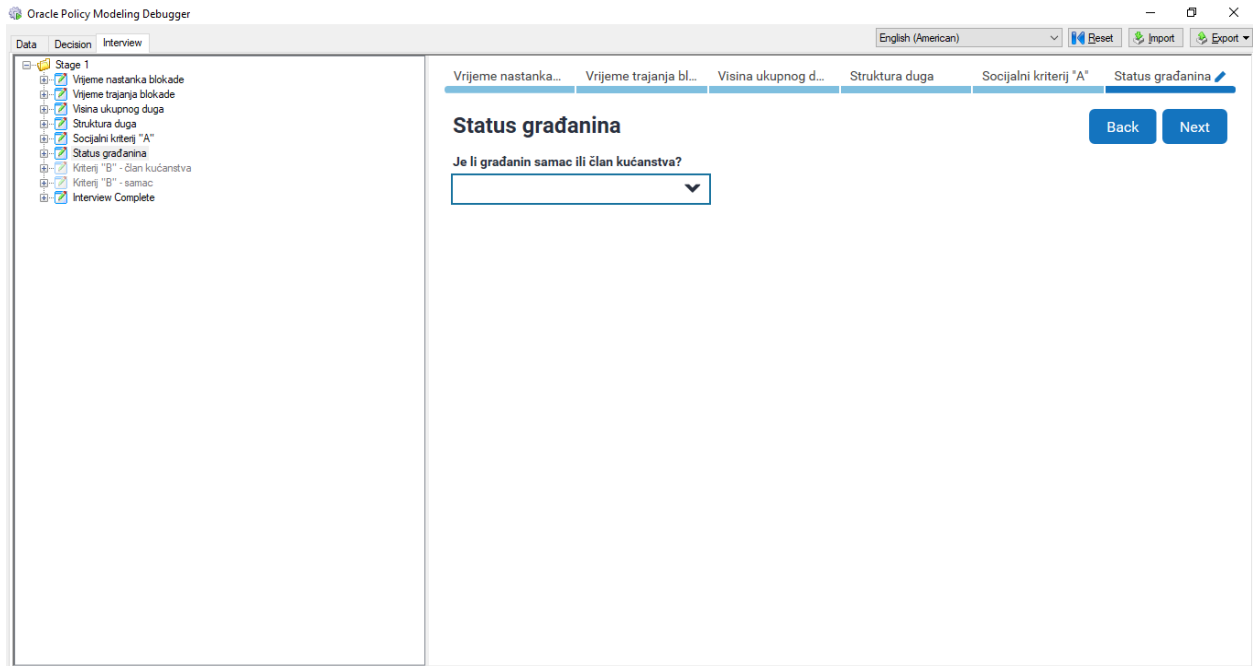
Oracle Policy Modeling Debugger

Data Decision Interview

English (American) Reset Import Export

Stage 1
Vrijeme nastanka blokade
Vrijeme trajanja blokade
Visina ukupnog duga
Struktura duga
Socijalni kriterij "A"
Status građanina
Kriterij "B" - član kućanstva
Kriterij "B" - samac
Interview Complete

Vrijeme nastanka... Vrijeme trajanja bl... Visina ukupnog d... Struktura duga Socijalni kriterij "A" Status građanina

Status građanina

Back Next

Je li građanin samac ili član kućanstva?